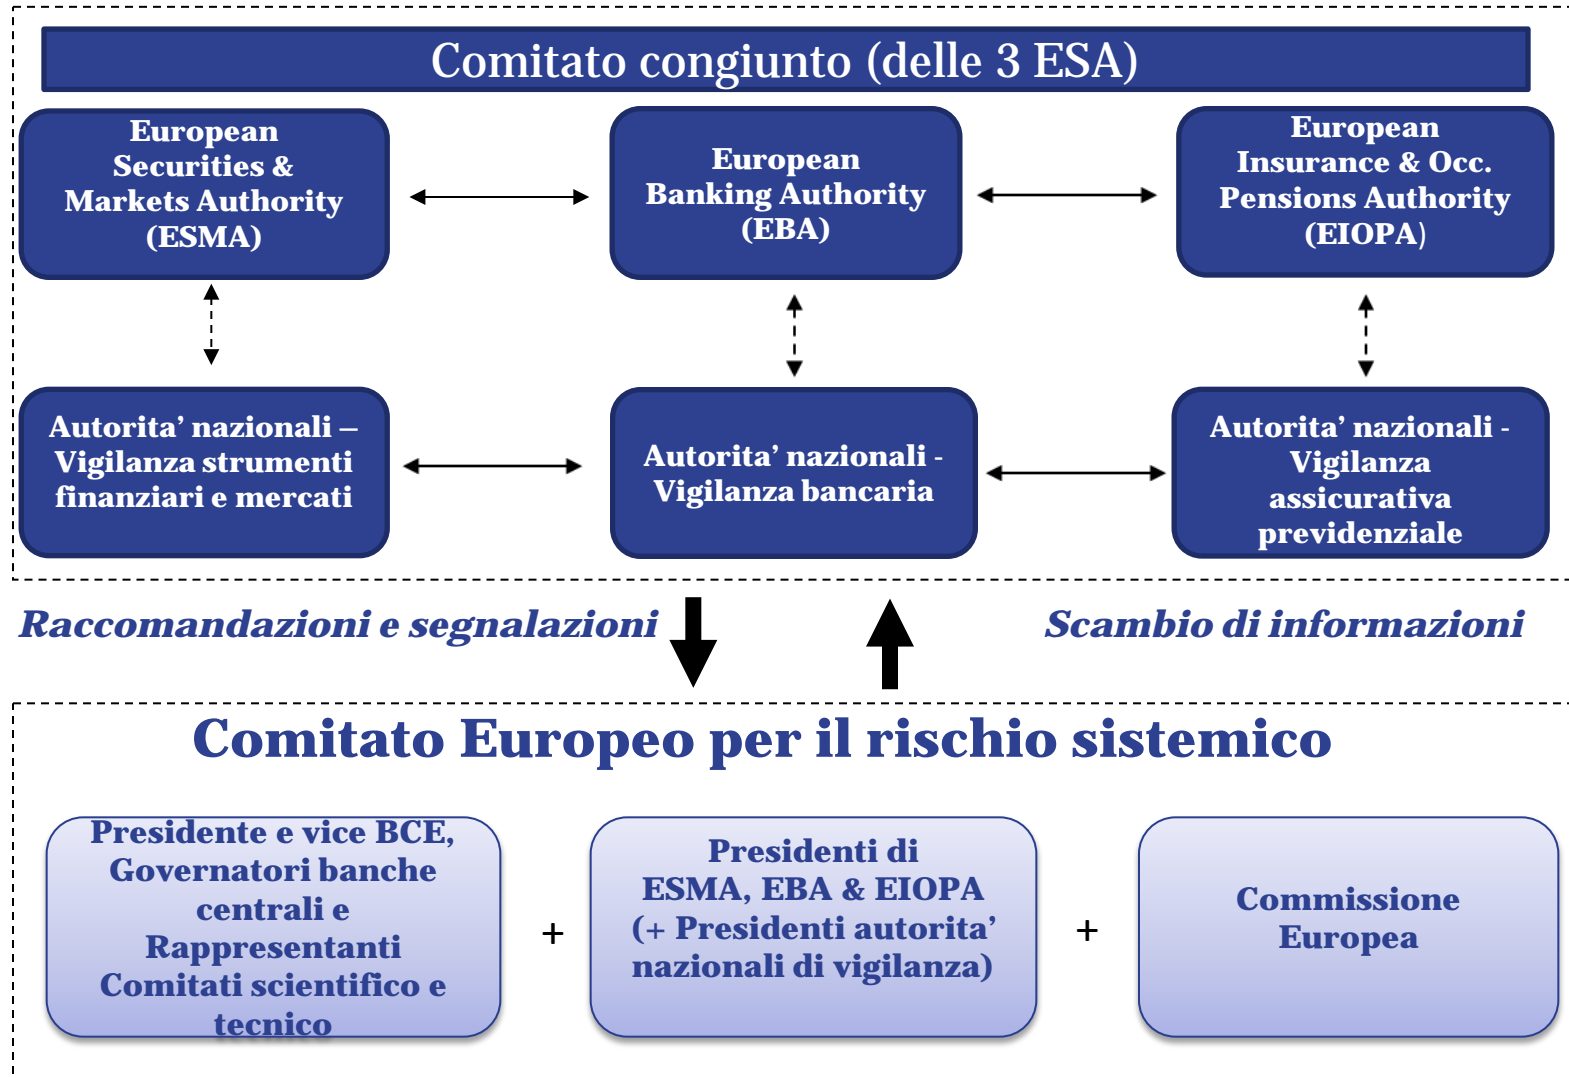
Comitato congiunto (delle 3 ESA)

European Securities & Markets Authority (ESMA)

European Banking Authority (EBA)

European Insurance & Occ. Pensions Authority (EIOPA)

Autorita' nazionali – Vigilanza strumenti finanziari e mercati

Autorita' nazionali - Vigilanza bancaria

Autorita' nazionali - Vigilanza assicurativa previdenziale

Raccomandazioni e segnalazioni

Scambio di informazioni

Comitato Europeo per il rischio sistemico

Presidente e vice BCE, Governatori banche centrali e Rappresentanti Comitati scientifico e tecnico

+

Presidenti di ESMA, EBA & EIOPA (+ Presidenti autorita' nazionali di vigilanza)

+

Commissione Europea